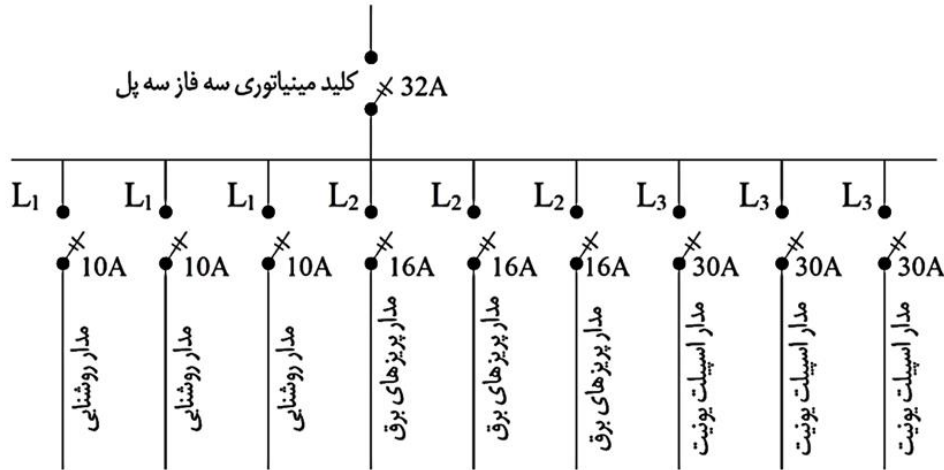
کلید مینیاتوری سه فاز سه پل 32A

$L_1$ 10A مدار روشنایی

$L_1$ 10A مدار روشنایی

$L_1$ 10A مدار روشنایی

$L_2$ 16A مدار پریزهای برق

$L_2$ 16A مدار پریزهای برق

$L_2$ 16A مدار پریزهای برق

$L_3$ 30A مدار اسپیلت یونیت

$L_3$ 30A مدار اسپیلت یونیت

$L_3$ 30A مدار اسپیلت یونیت